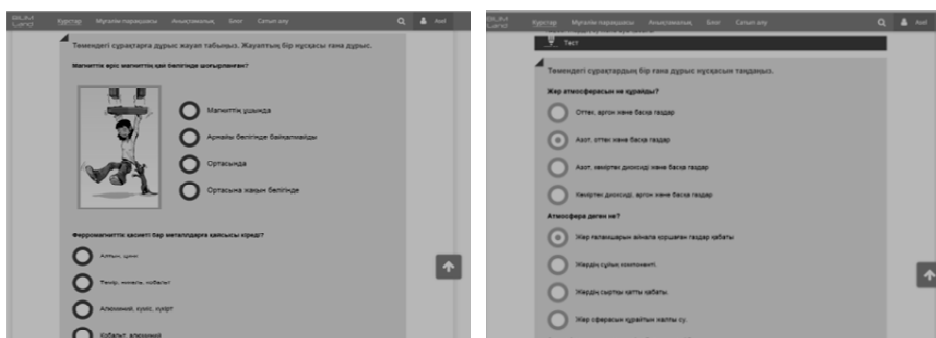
Bilim Land Курстар Мұғалім парақшасы Анықтамалық Блог Сатып алу Asel

Төмендегі сұрақтарға дұрыс жауап табыңыз. Жауаптың бір нұсқасы ғана дұрыс.

Магниттік өріс магниттің қай бөлігінде шоғырланған?

Магниттің ұшында

Арнайы бөлігінде байқалмайды

Ортасында

Ортасына жақын бөлігінде

Ферромагниттік қасиеті бар металдарға қайсысы кіреді?

Алтын, цинк

Темір, никель, кобальт

Алюминий, күкіс, хлорт

Кобальт, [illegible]

Bilim Land Курстар Мұғалім парақшасы Анықтамалық Блог Сатып алу Asel

Тест

Төмендегі сұрақтардың бір ғана дұрыс нұсқасын таңдаңыз.

Жер атмосферасы не құрайды?

Оттек, аргон және басқа газдар

Азот, оттек және басқа газдар

Азот, көміртек диоксиді және басқа газдар

Көміртек диоксиді, аргон және басқа газдар

Атмосфера деген не?

Жер ғаламшарын айнала қоршаған газдар қабаты

Жердің сұйық компоненті.

Жердің сыртқы қатты қабаты

Жер сферасын құрайтын жалпы су.